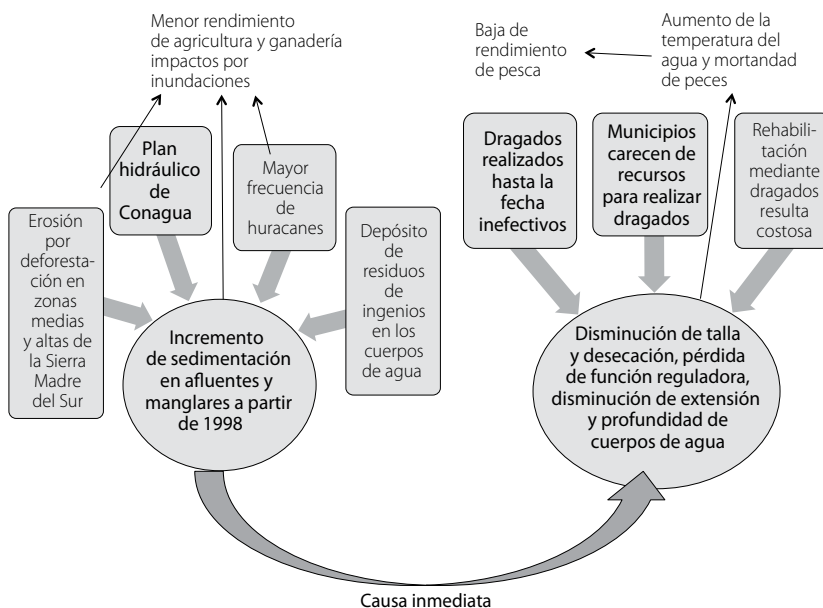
Menor rendimiento de agricultura y ganadería impactos por inundaciones

Baja de rendimiento de pesca

Aumento de la temperatura del agua y mortandad de peces

Plan hidráulico de Conagua

Mayor frecuencia de huracanes

Dragados realizados hasta la fecha inefectivos

Municipios carecen de recursos para realizar dragados

Rehabilitación mediante dragados resulta costosa

Erosión por deforestación en zonas medias y altas de la Sierra Madre del Sur

Depósito de residuos de ingenios en los cuerpos de agua

Incremento de sedimentación en afluentes y manglares a partir de 1998

Disminución de talla y desecación, pérdida de función reguladora, disminución de extensión y profundidad de cuerpos de agua

Causa inmediata